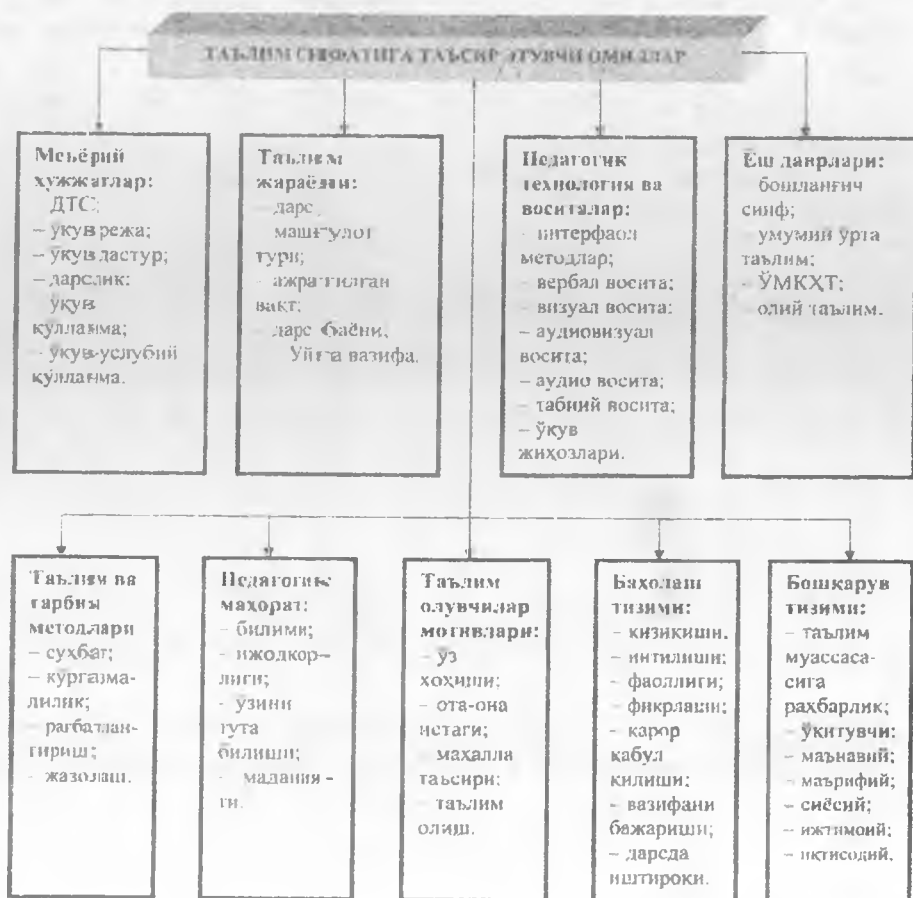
ТАЪЛИМ СИФАТИГА ТАЪСИР ЭТУВЧИ ОМИЛЛАР

Меъёрий хужжатлар:
ДТС;
– ўкув режа;
– ўкув дастур;
– дарслик;
ўкув кўлланма;
– ўкув-услубий кўлланма.

Таълим жараёни:
– дарс машғулот тури;
– ажратилган вакт;
– дарс баёни, Уйга вазифа.

Педагогик технология ва воситалар:
– интерфаол методлар;
– вербал восита;
– визуал восита;
– аудиовизуал восита;
– аудио восита;
– табиий восита;
– ўкув жихозлари.

Ёш даврлари:
бошланғич синф;
умумий ўрта таълим;
– ЎМКХТ;
олий таълим.

Таълим ва тарбия методлари
– суҳбат;
– кўргазмалилик;
– рағбатлантириш;
– жазолаш.

Педагогик маҳорат:
– билими;
– ижодкорлиги;
– ўзини тута билиши;
– маданияти.

Таълим олувчилар мотивлари:
– ўз хоҳиши;
– ота-она истаги;
махалла таъсири;
– таълим олиш.

Баҳолаш тизими:
– кизикиши;
– интилиши;
– фаоллиги;
– фикрлаши;
– карор кабул килиши;
– вазифани бажариши;
– дарсда иштироки.

Бошкарув тизими:
– таълим муассасасига раҳбарлик;
– ўкитувчи:
– маънавий;
– маърифий;
– сиёсий;
– ижтимоий;
– иктисодий.